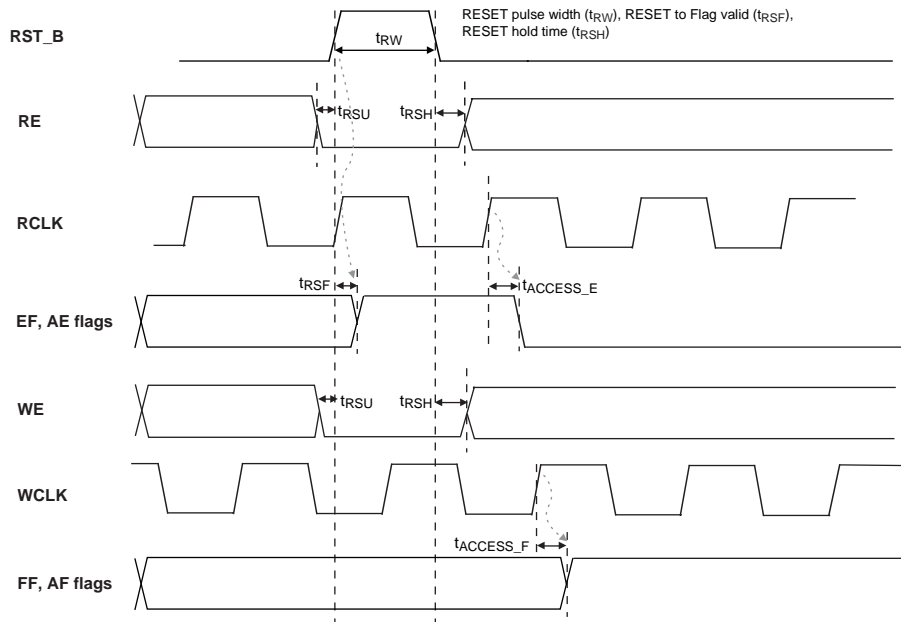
RST_B

RESET pulse width ($t_{RW}$), RESET to Flag valid ($t_{RSF}$), RESET hold time ($t_{RSH}$)

$t_{RW}$

RE

$t_{RSU}$

$t_{RSH}$

RCLK

$t_{RSF}$

$t_{ACCESS\_E}$

EF, AE flags

WE

$t_{RSU}$

$t_{RSH}$

WCLK

$t_{ACCESS\_F}$

FF, AF flags